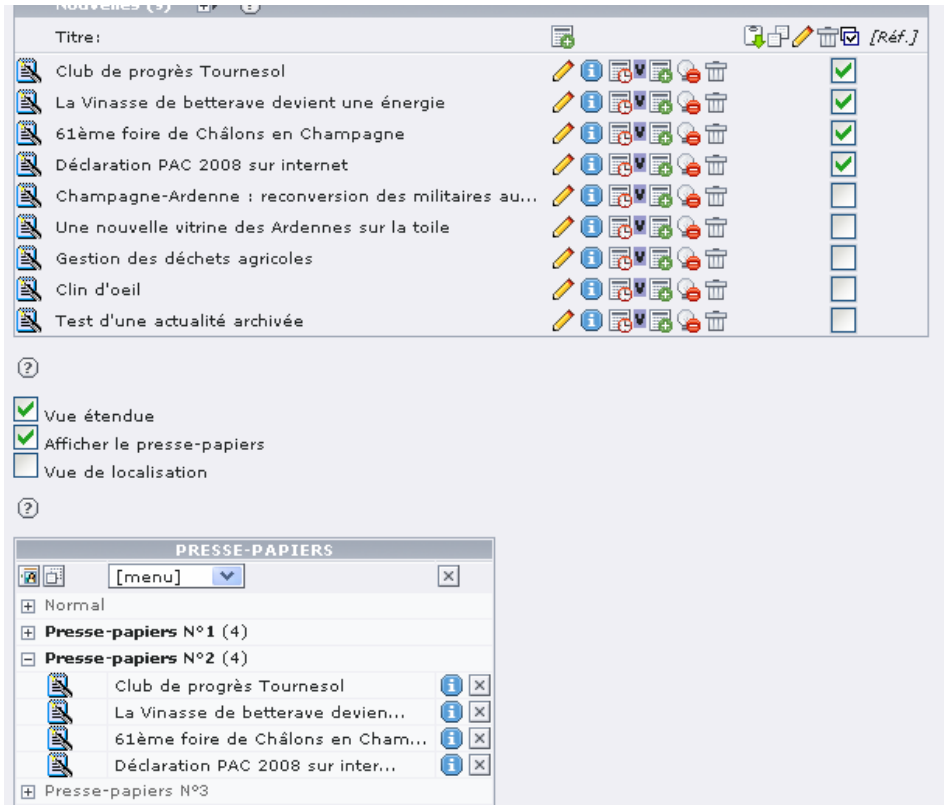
Nouvelles (9)

Titre: [Réf.]

Club de progrès Tournesol
La Vinasse de betterave devient une énergie
61ème foire de Châlons en Champagne
Déclaration PAC 2008 sur internet
Champagne-Ardenne : reconversion des militaires au...
Une nouvelle vitrine des Ardennes sur la toile
Gestion des déchets agricoles
Clin d'oeil
Test d'une actualité archivée

Vue étendue
Afficher le presse-papiers
Vue de localisation

PRESSE-PAPIERS
[menu]
Normal
**Presse-papiers N°1** (4)
**Presse-papiers N°2** (4)
Club de progrès Tournesol
La Vinasse de betterave devien...
61ème foire de Châlons en Cham...
Déclaration PAC 2008 sur inter...
Presse-papiers N°3